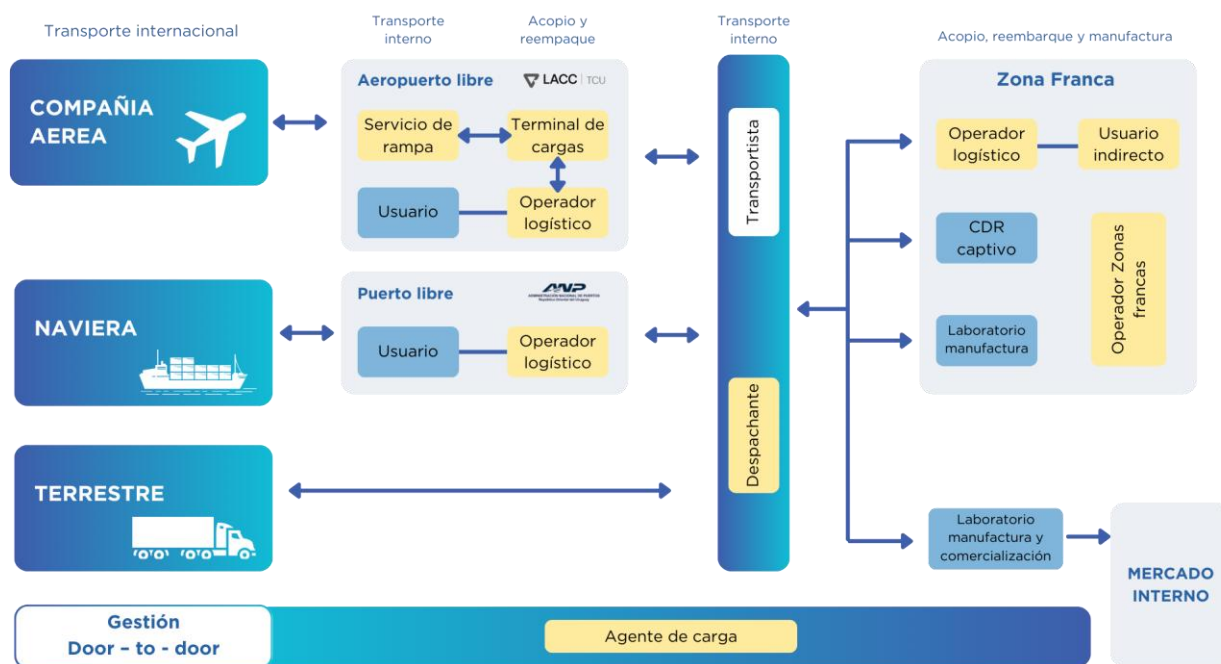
Transporte internacional

Transporte interno

Acopio y reempaque

Transporte interno

Acopio, reembarque y manufactura

COMPAÑIA AEREA

Aeropuerto libre

LACC | TCU

Servicio de rampa

Terminal de cargas

Usuario

Operador logístico

NAVIERA

Puerto libre

ANP

ADMINISTRACIÓN NACIONAL DE PUERTOS República Oriental del Uruguay

Usuario

Operador logístico

TERRESTRE

Transportista

Despachante

Zona Franca

Operador logístico

Usuario indirecto

CDR captivo

Operador Zonas francas

Laboratorio manufactura

Laboratorio manufactura y comercialización

MERCADO INTERNO

Gestión Door – to - door

Agente de carga